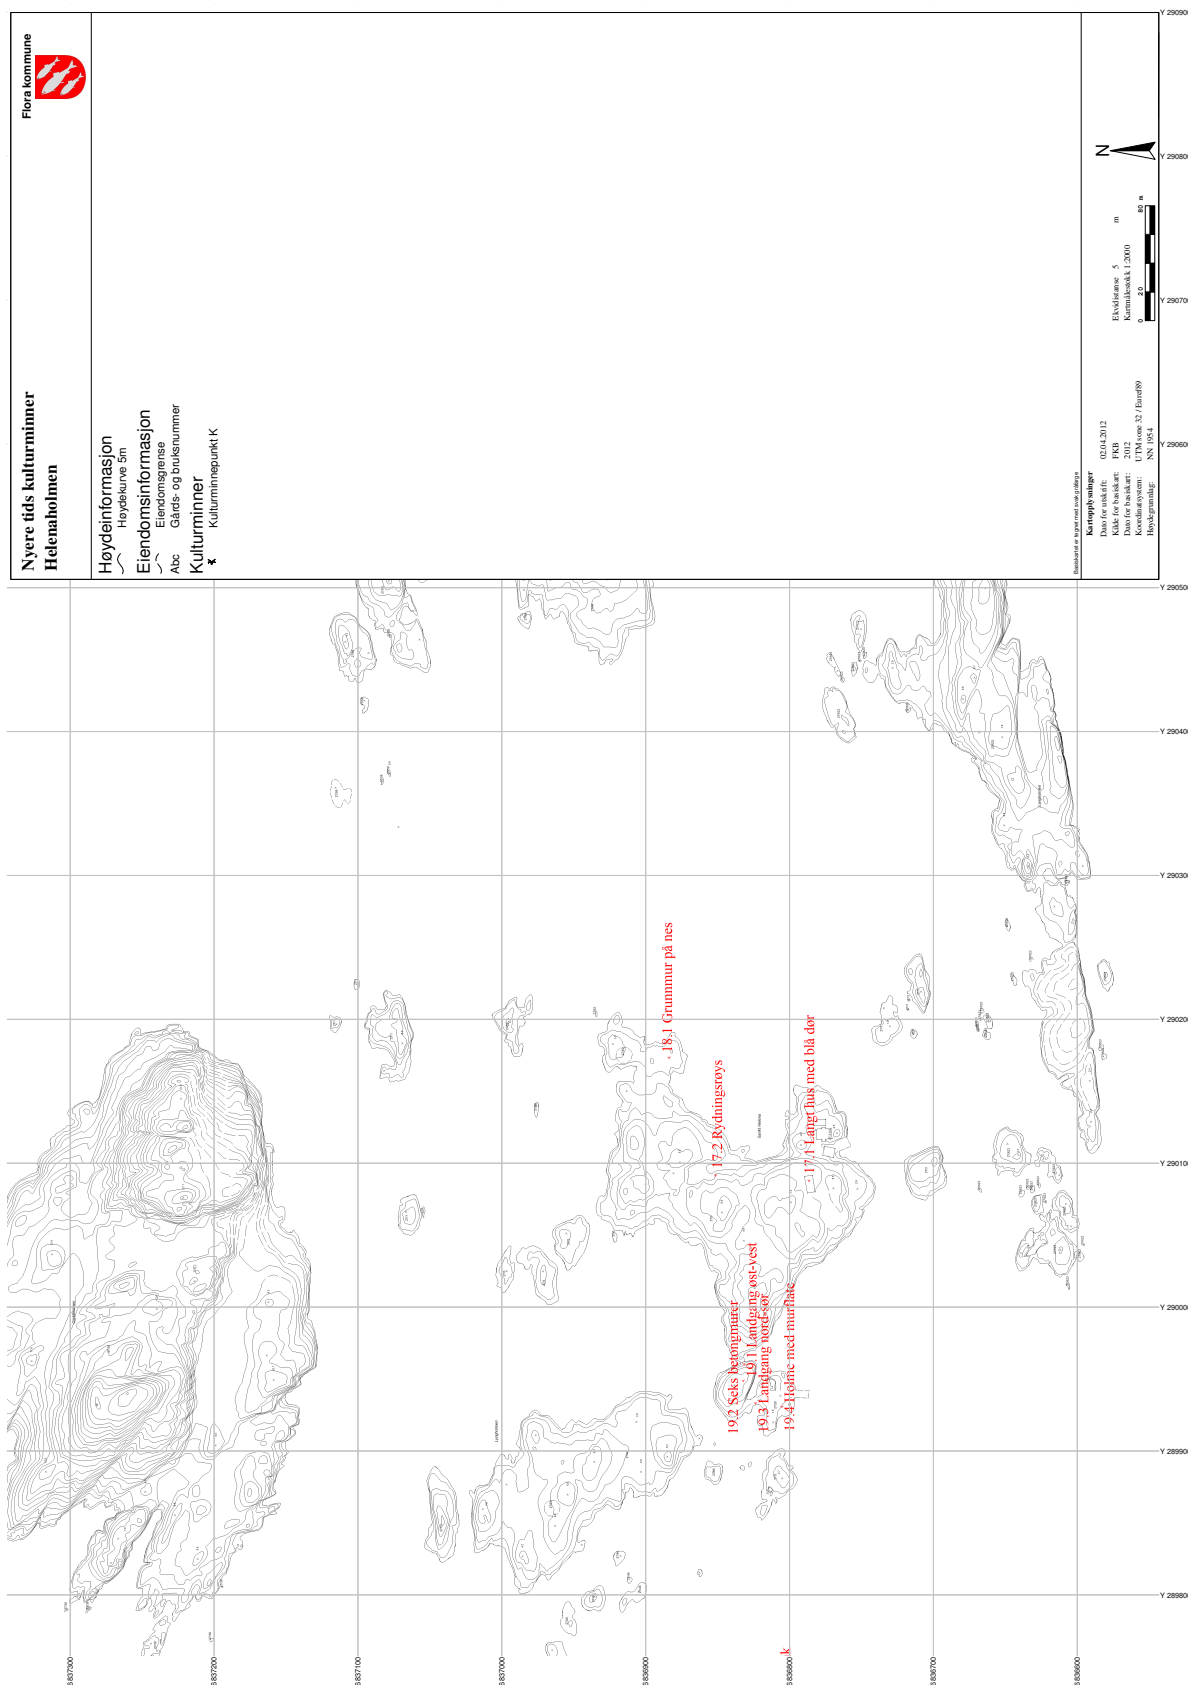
Flora kommune

Nyere tids kulturminner
Helenaholmen

Høydeinformasjon
Høydekurve 5m
Eiendomsinformasjon
Eiendomsgrense
Abc Gårds- og bruksnummer
Kulturminner
Kulturminnepunkt K

Kartopplysninger
Dato for utskrift: 02.04.2012
Kilde for basiskart: FKB
Dato for basiskart: 2012
Koordinatsystem: UTM sone 32 / Euref89
Høydegrunnlag: NN 1954

Ekvidistanse 5 m
Kartmålestokk 1:2000
0 20 60 m

N

Y 290900
Y 290800
Y 290700
Y 290600
Y 290500
Y 290400
Y 290300
Y 290200
Y 290100
Y 290000
Y 289900
Y 289800

6837300
6837200
6837100
6837000
6836900
6836800
6836700
6836600

18.1 Grummur på nes
17.2 Rydningsrøys
17.1 Lanet hus med blå dør
19.2 Seks betongmurer
19.1 Landgang øst-vest
19.3 Landgang nord-sør
19.4 Holme med murflate
k